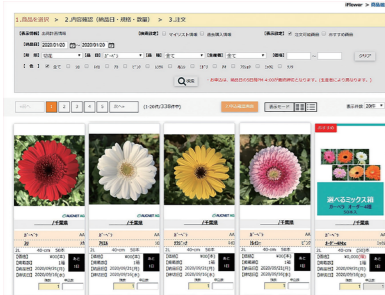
iFlower > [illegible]

1.商品を選択 > 2.内容確認（納品日・規格・数量） > 3.注文

【商品種別】 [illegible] 【商品状態】 マイリスト登録 | 過去購入商品 【商品状態】 注文可能期間 | おすすめ商品

【納品日】 2020/01/20 ～ 2020/01/20

【産地】 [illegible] 【品目】 ガーベラ 【品種】 全て 【規格等級】 全て 【色】 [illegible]

検索

クリア

前へ 1 2 3 4 5 次へ (1-20件/238件中)

表示件数 20件

ガーベラ

ガーベラ

ガーベラ

ガーベラ

選べるミックス箱 ガーベラ・オーダーMIX

ガーベラ

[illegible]